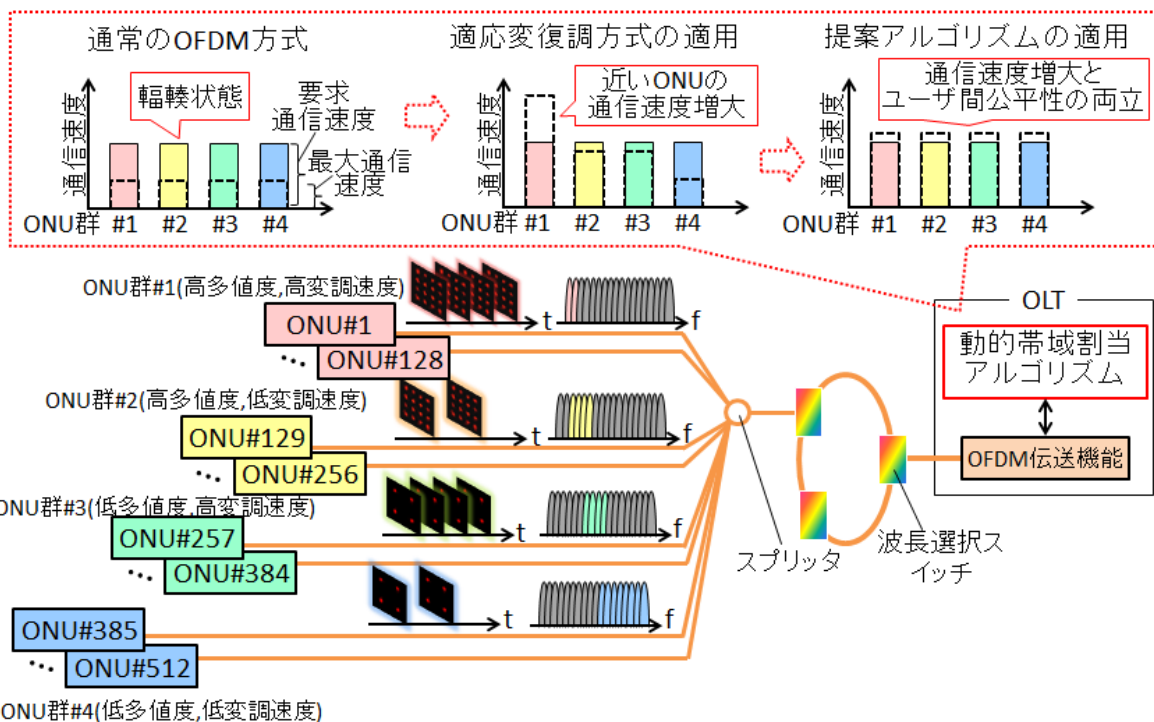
通常のOFDM方式

輻輳状態

要求通信速度

最大通信速度

通信速度

ONU群 #1 #2 #3 #4

適応変復調方式の適用

近いONUの通信速度増大

通信速度

ONU群 #1 #2 #3 #4

提案アルゴリズムの適用

通信速度増大とユーザ間公平性の両立

通信速度

ONU群 #1 #2 #3 #4

ONU群#1(高多値度,高変調速度)

ONU#1

…

ONU#128

t

f

ONU群#2(高多値度,低変調速度)

ONU#129

…

ONU#256

t

f

ONU群#3(低多値度,高変調速度)

ONU#257

…

ONU#384

t

f

ONU#385

…

ONU#512

t

f

ONU群#4(低多値度,低変調速度)

OLT

動的帯域割当アルゴリズム

OFDM伝送機能

スプリッタ

波長選択スイッチ